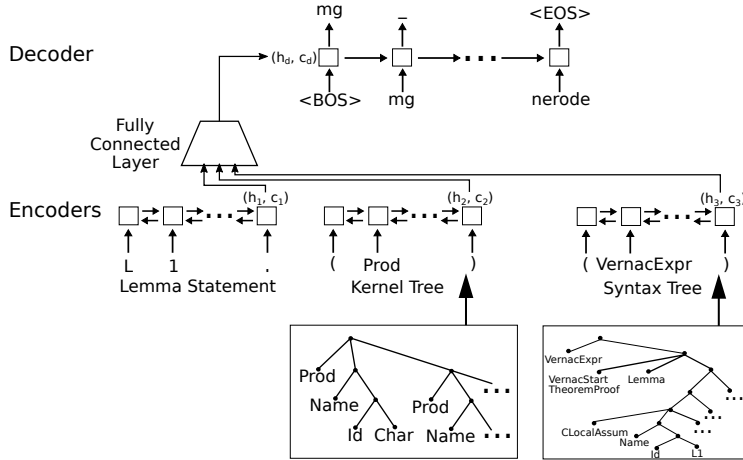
Decoder

mg

_

<EOS>

$(h_d, c_d)$

<BOS>

mg

nerode

Fully Connected Layer

Encoders

$(h_1, c_1)$

$(h_2, c_2)$

$(h_3, c_3)$

L

1

.

Lemma Statement

(

Prod

)

Kernel Tree

(

VernacExpr

)

Syntax Tree

Prod

Name

Id

Char

Prod

Name

VernacExpr

VernacStart TheoremProof

Lemma

CLocalAssum

Name

Id

L1